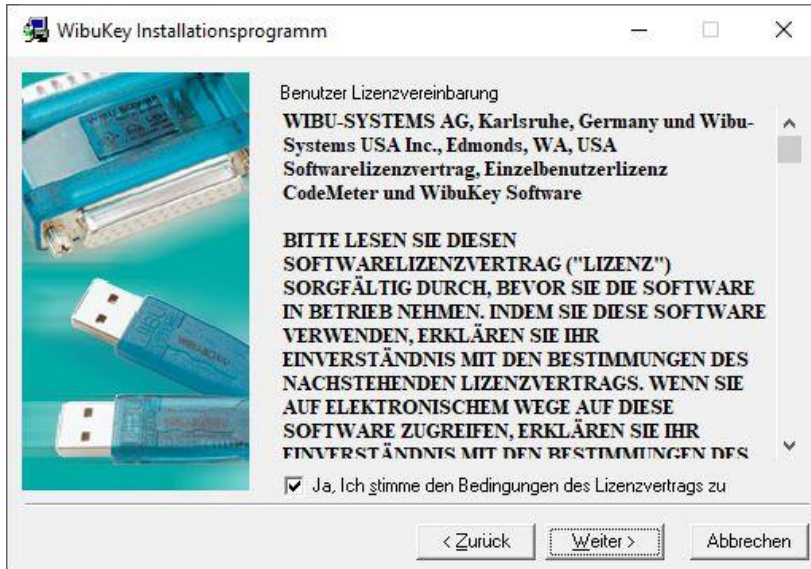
WibuKey Installationsprogramm

Benutzer Lizenzvereinbarung

WIBU-SYSTEMS AG, Karlsruhe, Germany und Wibu-Systems USA Inc., Edmonds, WA, USA Softwarelizenzvertrag, Einzelbenutzerlizenz CodeMeter und WibuKey Software

BITTE LESEN SIE DIESEN SOFTWARELIZENZVERTRAG ("LIZENZ") SORGFÄLTIG DURCH, BEVOR SIE DIE SOFTWARE IN BETRIEB NEHMEN. INDEM SIE DIESE SOFTWARE VERWENDEN, ERKLÄREN SIE IHR EINVERSTÄNDNIS MIT DEN BESTIMMUNGEN DES NACHSTEHENDEN LIZENZVERTRAGS. WENN SIE AUF ELEKTRONISCHEM WEGE AUF DIESE SOFTWARE ZUGREIFEN, ERKLÄREN SIE IHR EINVERSTÄNDNIS MIT DEN BESTIMMUNGEN DES

Ja, Ich stimme den Bedingungen des Lizenzvertrags zu

< Zurück | Weiter > | Abbrechen